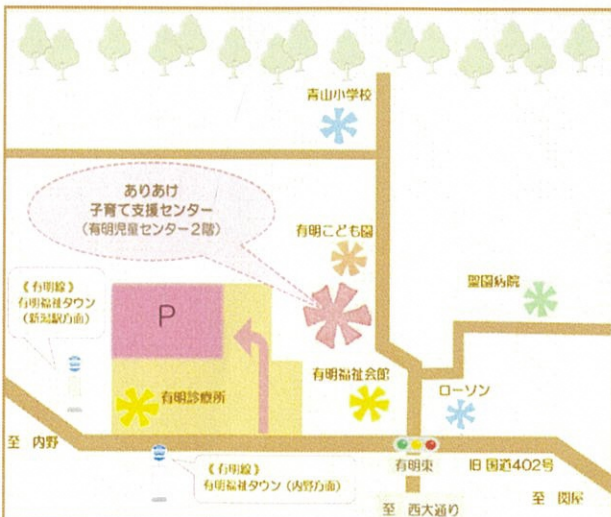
青山小学校

ありあけ
子育て支援センター
（有明児童センター2階）

有明こども園

聖園病院

《有明線》
有明福祉タウン
（新潟駅方面）

P

有明福祉会館

有明診療所

ローソン

至 内野

有明東

旧 国道402号

《有明線》
有明福祉タウン（内野方面）

至 関屋

至 西大通り